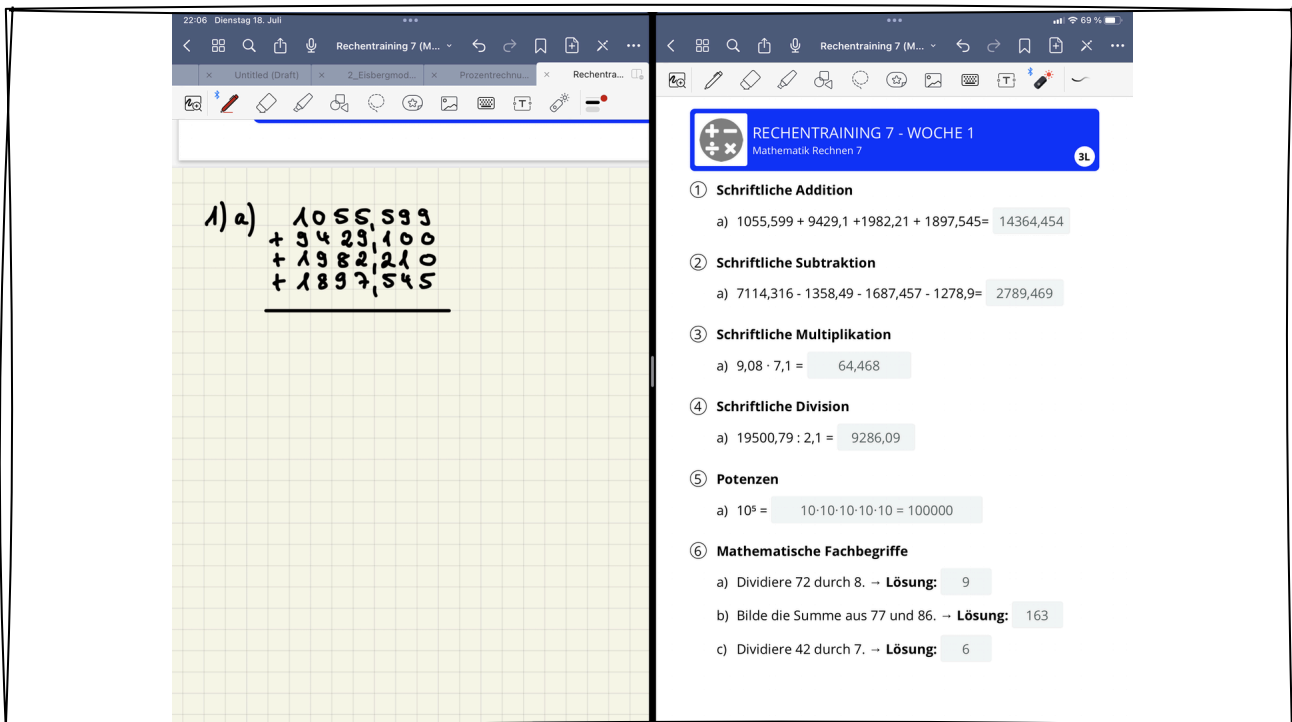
22:06 Dienstag 18. Juli

Rechentraining 7 (M...

Untitled (Draft) | 2_Eisbergmod... | Prozentrechnu... | Rechentra...

1) a) 1055,599
+ 9429,100
+ 1982,210
+ 1897,545

69 %

Rechentraining 7 (M...

RECHENTRAINING 7 - WOCHE 1
Mathematik Rechnen 7
3L

① Schriftliche Addition

a) 1055,599 + 9429,1 +1982,21 + 1897,545= 14364,454

② Schriftliche Subtraktion

a) 7114,316 - 1358,49 - 1687,457 - 1278,9= 2789,469

③ Schriftliche Multiplikation

a) 9,08 · 7,1 = 64,468

④ Schriftliche Division

a) 19500,79 : 2,1 = 9286,09

⑤ Potenzen

a) $10^5$ = 10·10·10·10·10 = 100000

⑥ Mathematische Fachbegriffe

a) Dividiere 72 durch 8. → **Lösung:** 9

b) Bilde die Summe aus 77 und 86. → **Lösung:** 163

c) Dividiere 42 durch 7. → **Lösung:** 6